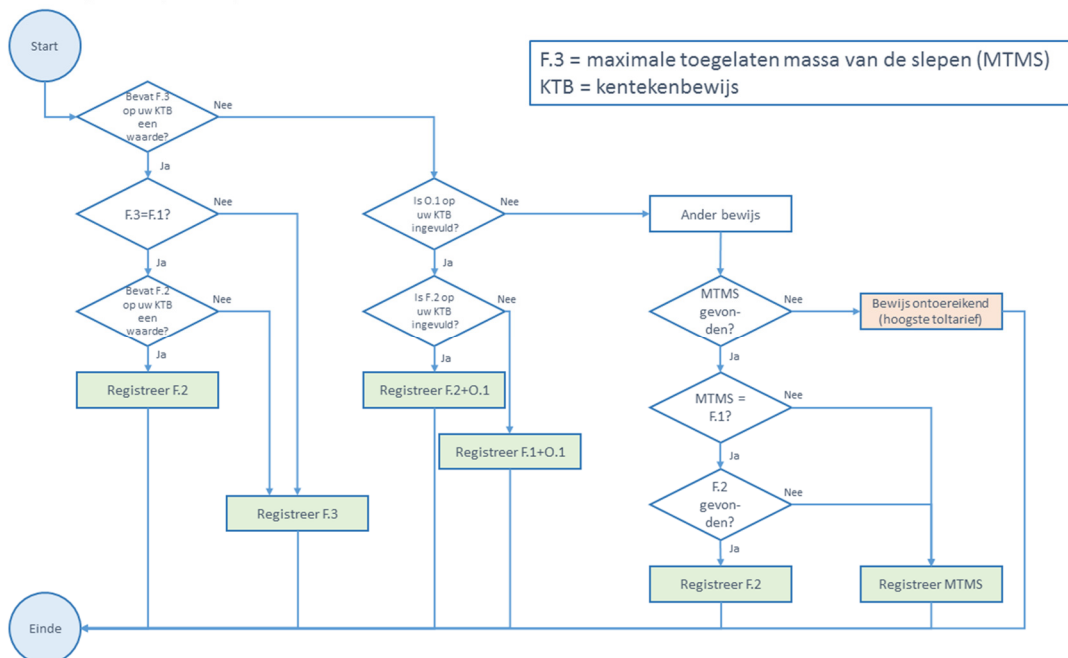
Start

F.3 = maximale toegelaten massa van de slepen (MTMS)
KTB = kentekenbewijs

Bevat F.3 op uw KTB een waarde?
Nee
Ja

F.3=F.1?
Nee
Ja

Bevat F.2 op uw KTB een waarde?
Nee
Ja

Registreer F.2

Registreer F.3

Is O.1 op uw KTB ingevuld?
Nee
Ja

Is F.2 op uw KTB ingevuld?
Nee
Ja

Registreer F.2+O.1

Registreer F.1+O.1

Ander bewijs

MTMS gevonden?
Nee
Ja

Bewijs ontoereikend (hoogste toltarief)

MTMS = F.1?
Nee
Ja

F.2 gevonden?
Nee
Ja

Registreer F.2

Registreer MTMS

Einde